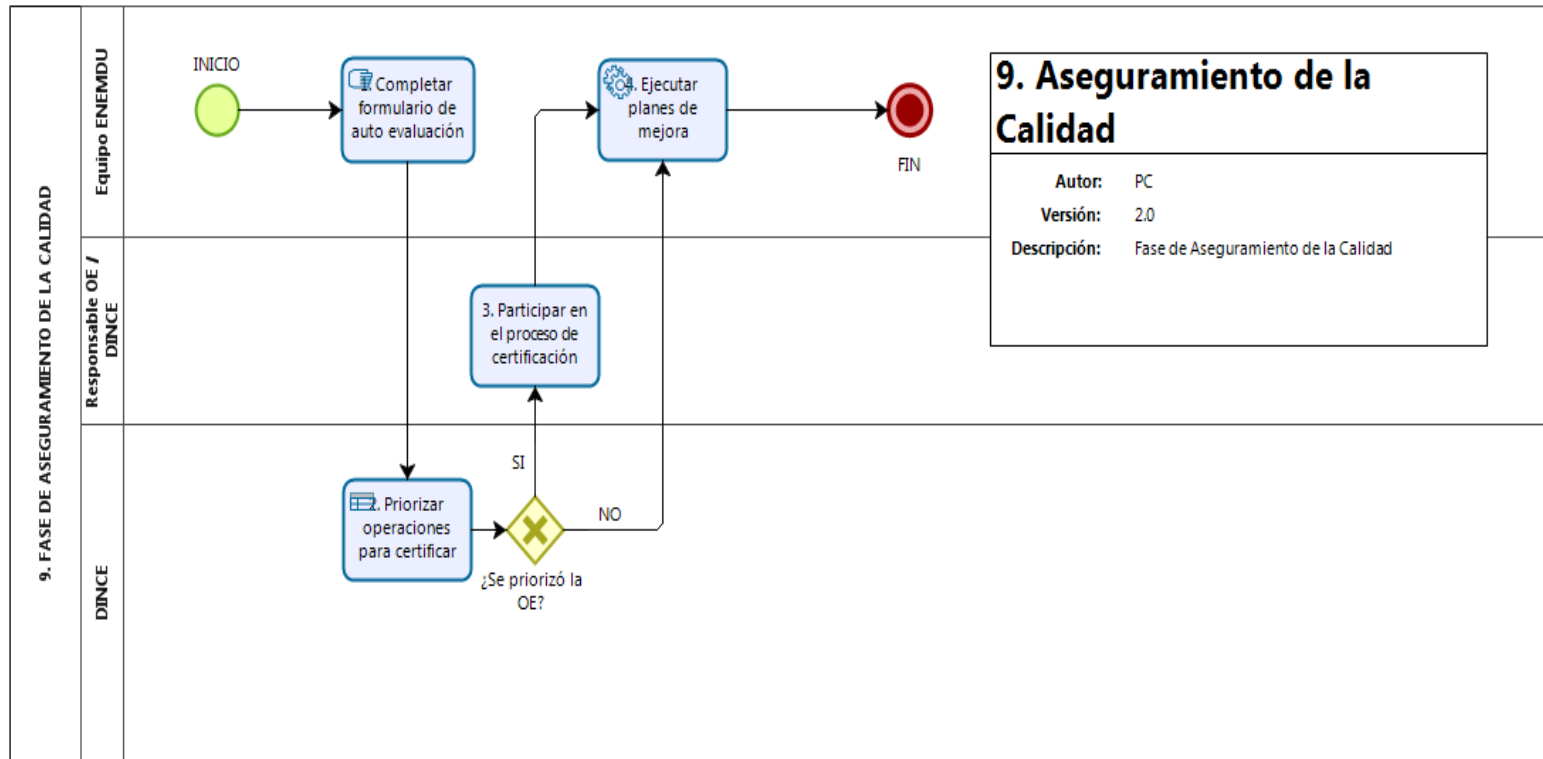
9. FASE DE ASEGURAMIENTO DE LA CALIDAD

Equipo ENEMDU

INICIO

1. Completar formulario de auto evaluación

4. Ejecutar planes de mejora

FIN

9. Aseguramiento de la Calidad

| | |
|---|---|
| Autor: | PC |
| Versión: | 2.0 |
| Descripción: | Fase de Aseguramiento de la Calidad |

Responsable OE / DINCE

3. Participar en el proceso de certificación

DINCE

SI

2. Priorizar operaciones para certificar

NO

¿Se priorizó la OE?